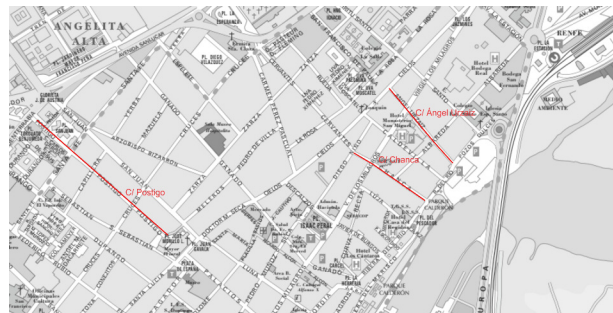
ANGELITA
ALTA
C/ Ángel Lacalle
C/ Chanca
C/ Postigo
RENFE
PL. DIEGO
PL. ISAAC PERAL
DOCTOR
SERRANO
ZURBARÁN
MAGALLANES
CELOS
TEJARES
CAVALLINI
CASTILLA
SERRANO
ANGEL LACALLE
VIRGEN DE LOS MILAGROS
EUROPA
PARQUE CALDERÓN
RESIDUO AMBIENTE
Hotel Bodega Real
Bodega San Fernando
Iglesia de San Marcos
PL. DE ESPAÑA
CIELOS
ZARZA
SAN JUAN
SAN BLAS
LA ROSA
MEDINA
PL. DEL ALMIRANTE
PL. DEL ESCUDO
SANTO DOMINGO
LUNA
CAMPO
SAN JOSÉ
PURÍSIMA
AV. DE LA ESPERANZA
AVENIDA SANLÚCAR
CALDERÓN
SANTA FE
DOCTOR MONEDERO
SEBASTIÁN
DUENDES
CÓRDOBA
ISAAC PERAL
POSTIGO